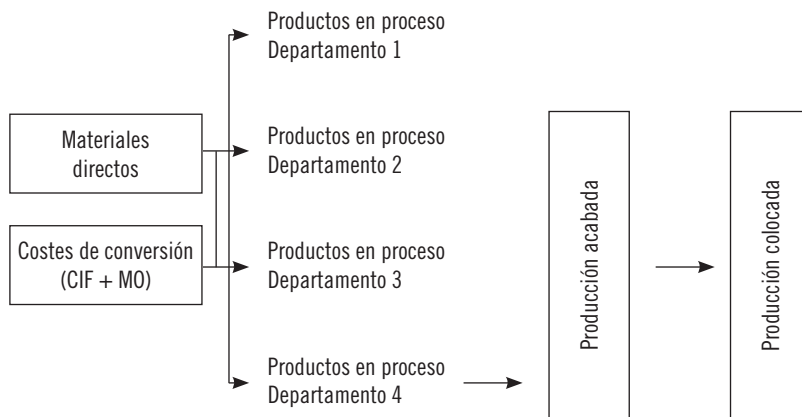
Materiales directos

Costes de conversión (CIF + MO)

Productos en proceso Departamento 1

Productos en proceso Departamento 2

Productos en proceso Departamento 3

Productos en proceso Departamento 4

Producción acabada

Producción colocada